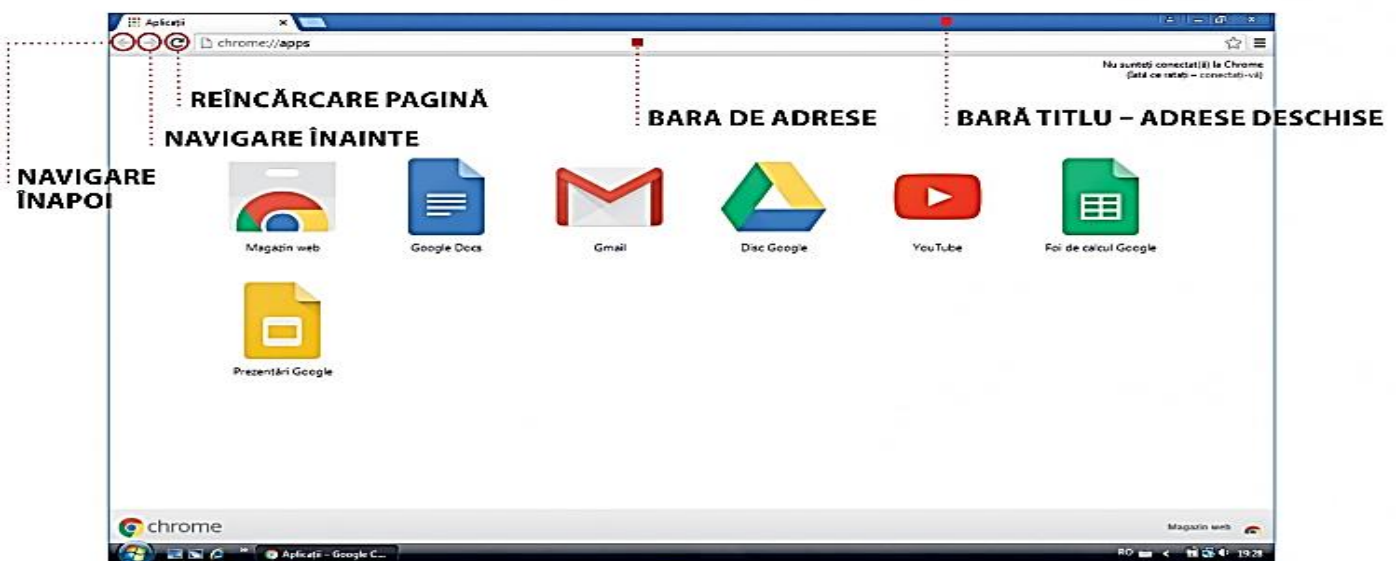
Aplicații ×

chrome://apps

Nu sunteți conectat(ă) la Chrome
(Iată ce ratați – conectați-vă)

REÎNCĂRCARE PAGINĂ

NAVIGARE ÎNAINTE

NAVIGARE ÎNAPOI

BARA DE ADRESE

BARĂ TITLU – ADRESE DESCHISE

Magazin web

Google Docs

Gmail

Disc Google

YouTube

Foi de calcul Google

Prezentări Google

chrome

Magazin web

Aplicații – Google C...

RO 19:28